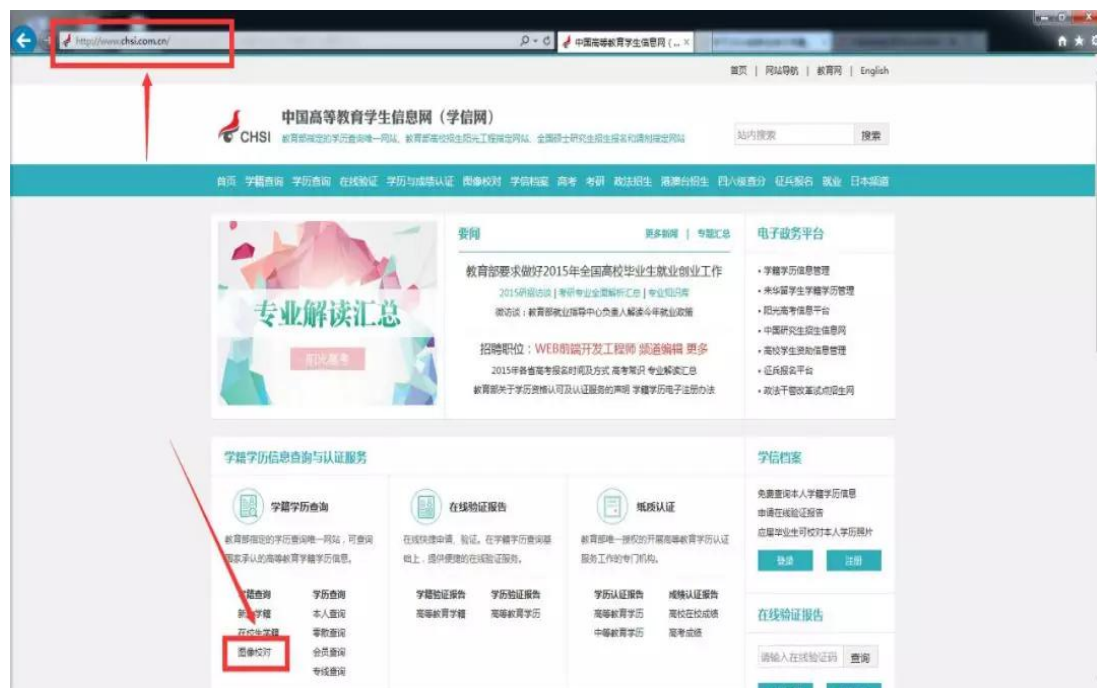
http://www.chsi.com.cn/

中国高等教育学生信息网（...

首页 | 网站导航 | 教育网 | English

CHSI 中国高等教育学生信息网（学信网）

教育部指定的学历查询唯一网站、教育部高校招生阳光工程指定网站、全国硕士研究生招生报名和调剂指定网站

站内搜索 搜索

首页 学籍查询 学历查询 在线验证 学历与成绩认证 图像校对 学信档案 高考 考研 政法招生 港澳台招生 四六级查分 征兵报名 就业 日本频道

专业解读汇总

阳光高考

要闻 更多新闻 | 专题汇总

教育部要求做好2015年全国高校毕业生就业创业工作

2015研招访谈 | 考研专业全面解析汇总 | 专业知识库

微访谈：教育部就业指导中心负责人解读今年就业政策

招聘职位：WEB前端开发工程师 频道编辑 更多

2015年各省高考报名时间及方式 高考帮识 专业解读汇总

教育部关于学历资格认可及认证服务的声明 学籍学历电子注册办法

电子政务平台

• 学籍学历信息管理
• 来华留学生学籍学历管理
• 阳光高考信息平台
• 中国研究生招生信息网
• 高校学生资助信息管理
• 征兵报名平台
• 政法干警改革试点招生网

学籍学历信息查询与认证服务

学籍学历查询

教育部指定的学历查询唯一网站，可查询国家承认的高等教育学籍学历信息。

学籍查询 学历查询
新生学籍 本人查询
在校生学籍 零散查询
图像校对 会员查询
专线查询

在线验证报告

在线快捷申请、验证。在学籍学历查询基础上，提供便捷的在线验证服务。

学籍验证报告 学历验证报告
高等教育学籍 高等教育学历

纸质认证

教育部唯一授权的开展高等教育学历认证服务工作的专门机构。

学历认证报告 成绩认证报告
高等教育学历 高校在校成绩
中等教育学历 高考成绩

学信档案

免费查询本人学籍学历信息
申请在线验证报告
应届毕业生可校对本人学历照片

登录 注册

在线验证报告

请输入在线验证码 查询